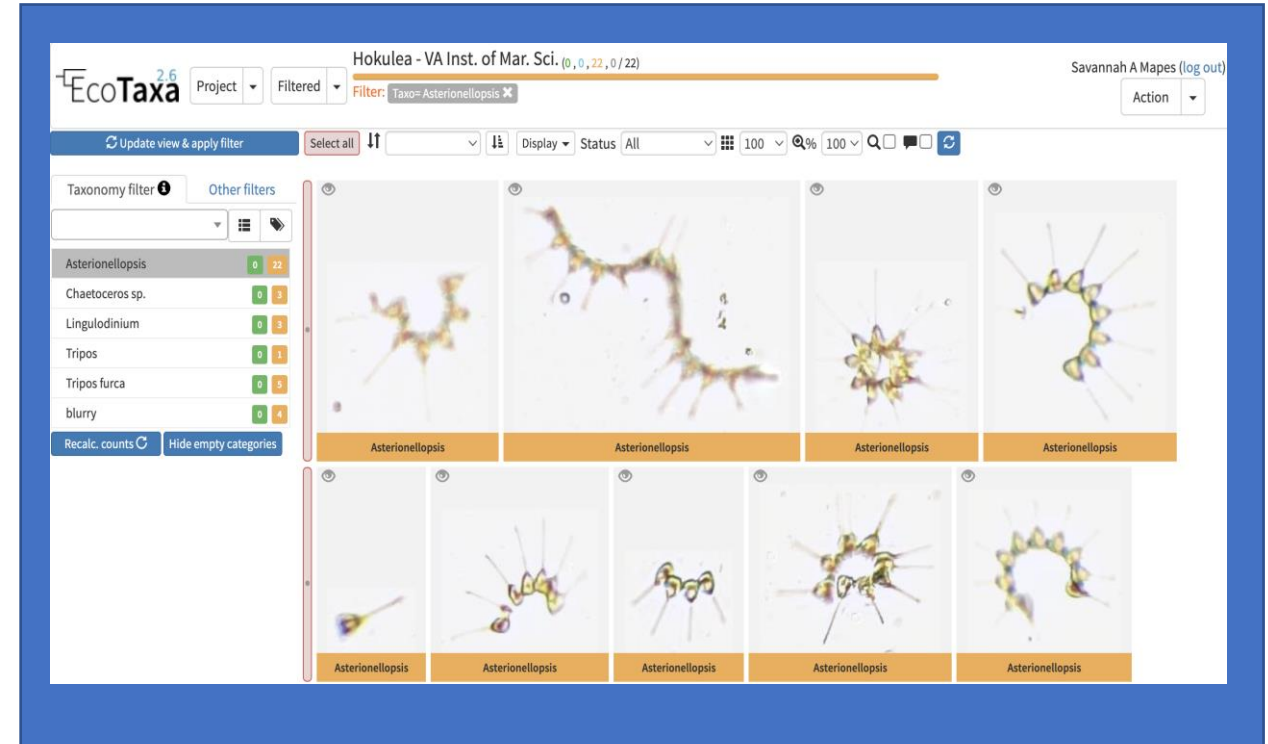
EcoTaxa 2.6 Project Filtered

Hokulea - VA Inst. of Mar. Sci. (0 , 0 , 22 , 0 / 22)

Filter: Taxo= Asterionellopsis

Savannah A Mapes (log out)

Action

Update view & apply filter

Select all

Display Status All 100 % 100

Taxonomy filter

Other filters

| Asterionellopsis | 0 | 22 |
|---|---|---|
| Chaetoceros sp. | 0 | 3 |
| Lingulodinium | 0 | 3 |
| Tripos | 0 | 1 |
| Tripos furca | 0 | 5 |
| blurry | 0 | 4 |

Recalc. counts

Hide empty categories

Asterionellopsis

Asterionellopsis

Asterionellopsis

Asterionellopsis

Asterionellopsis

Asterionellopsis

Asterionellopsis

Asterionellopsis

Asterionellopsis